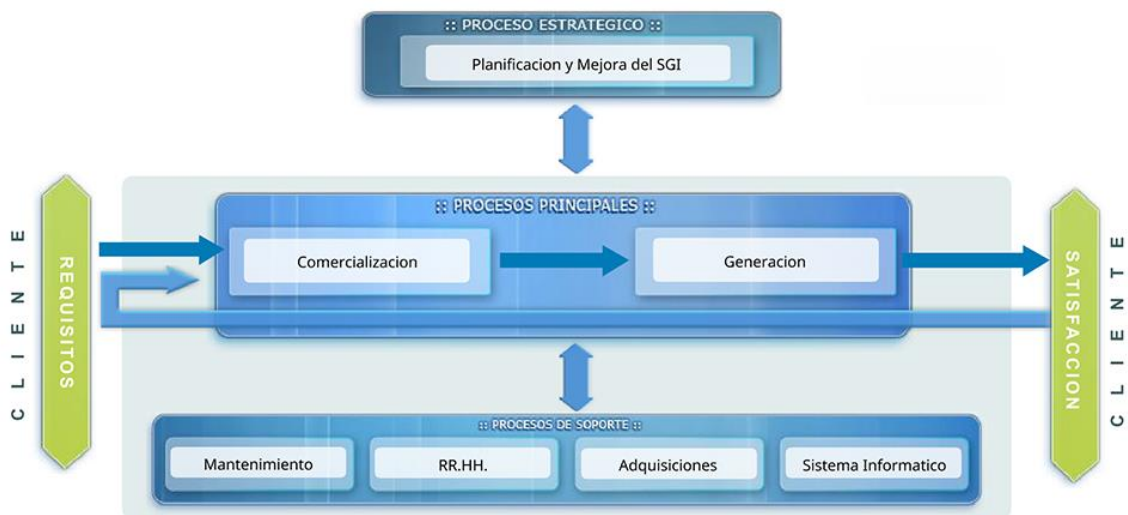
:: PROCESO ESTRATEGICO ::

Planificacion y Mejora del SGI

:: PROCESOS PRINCIPALES ::

Comercializacion

Generacion

CLIENTE

REQUISITOS

SATISFACCION

CLIENTE

:: PROCESOS DE SOPORTE ::

Mantenimiento

RR.HH.

Adquisiciones

Sistema Informatico